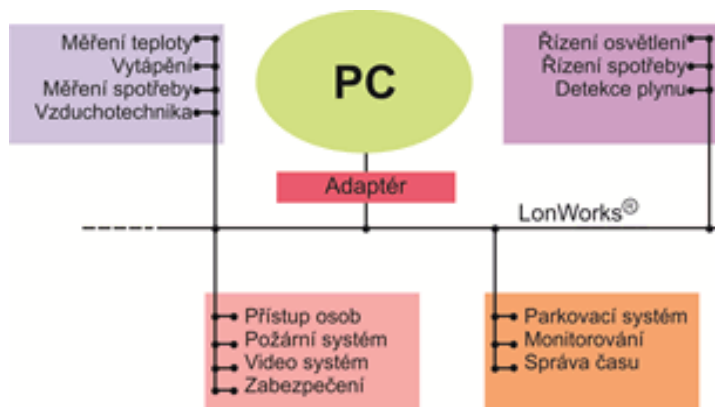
Měření teploty
Vytápění
Měření spotřeby
Vzduchotechnika

PC

Řízení osvětlení
Řízení spotřeby
Detekce plynu

Adaptér

LonWorks®

Přístup osob
Požární systém
Video systém
Zabezpečení

Parkovací systém
Monitorování
Správa času